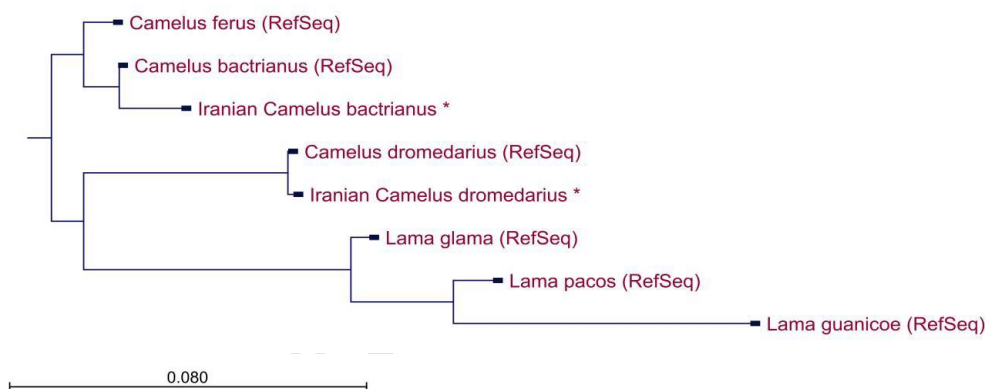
Camelus ferus (RefSeq)
Camelus bactrianus (RefSeq)
Iranian Camelus bactrianus *
Camelus dromedarius (RefSeq)
Iranian Camelus dromedarius *
Lama glama (RefSeq)
Lama pacos (RefSeq)
Lama guanicoe (RefSeq)
0.080